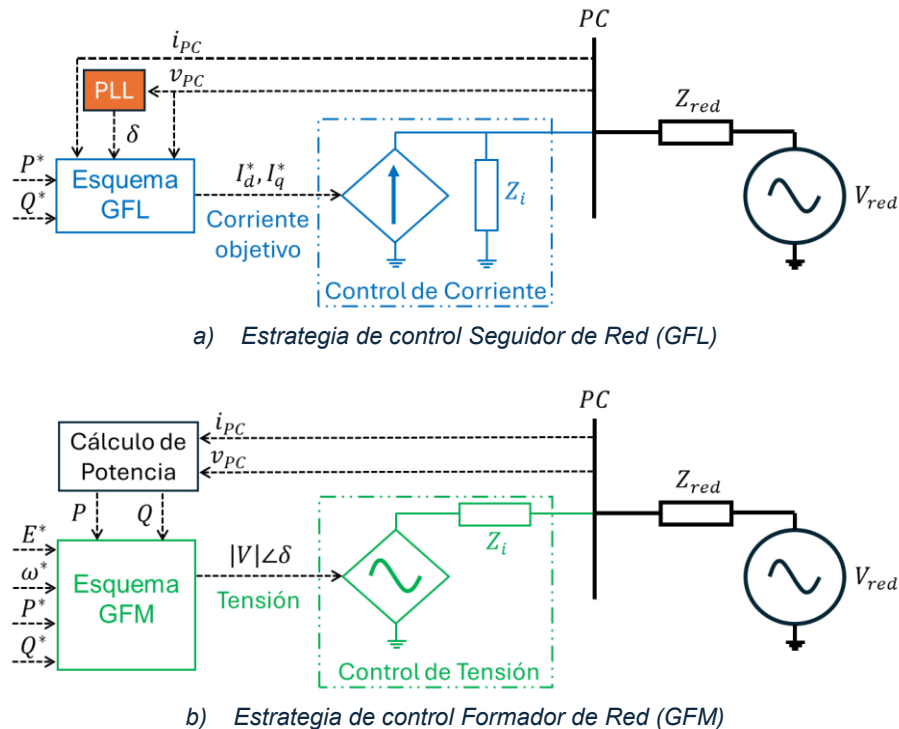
$PC$

$i_{PC}$

$v_{PC}$

PLL

$\delta$

$P^*$

$Q^*$

Esquema GFL

$I_d^*, I_q^*$

Corriente objetivo

$Z_i$

Control de Corriente

$Z_{red}$

$V_{red}$

a) Estrategia de control Seguidor de Red (GFL)

$PC$

Cálculo de Potencia

$i_{PC}$

$v_{PC}$

$P$

$Q$

$E^*$

$\omega^*$

$P^*$

$Q^*$

Esquema GFM

$|V|\angle\delta$

Tensión

$Z_i$

Control de Tensión

$Z_{red}$

$V_{red}$

b) Estrategia de control Formador de Red (GFM)